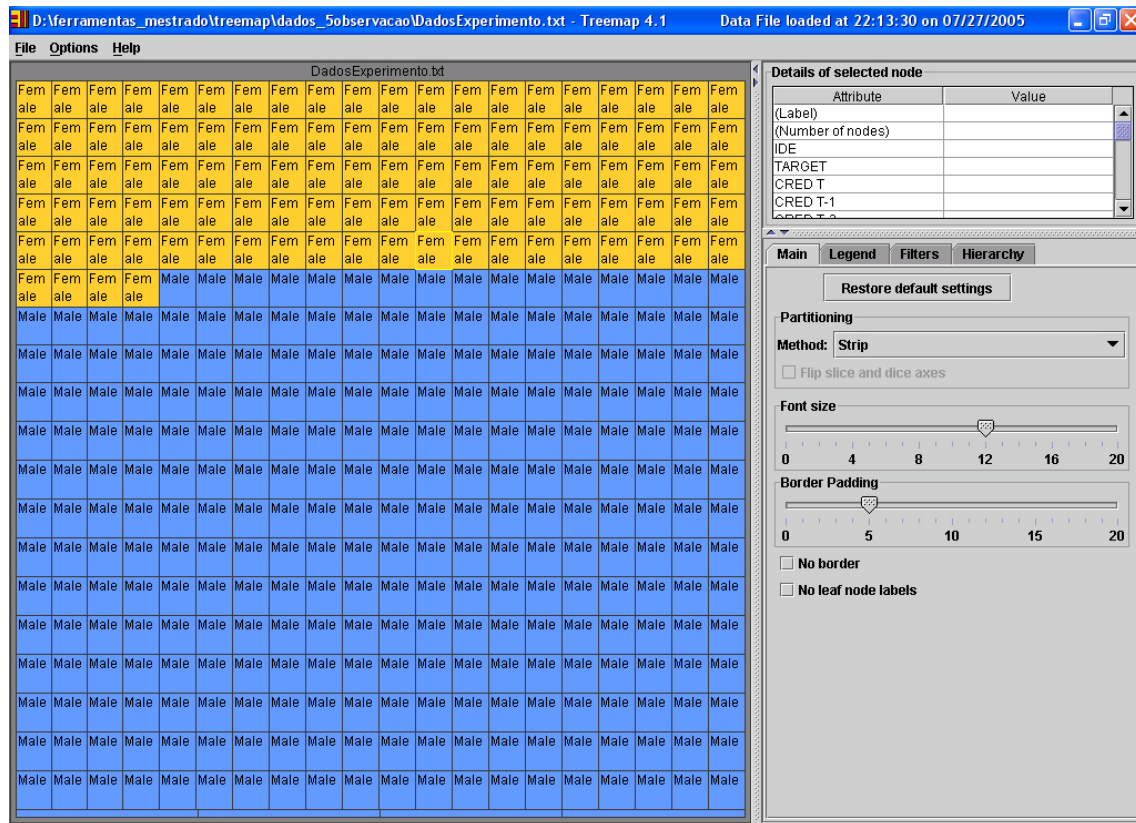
D:\ferramentas_mestrado\treemap\dados_5observacao\DadosExperimento.txt - Treemap 4.1 Data File loaded at 22:13:30 on 07/27/2005

File Options Help

DadosExperimento.txt

| Fem ale | Fem ale | Fem ale | Fem ale | Fem ale | Fem ale | Fem ale | Fem ale | Fem ale | Fem ale | Fem ale | Fem ale | Fem ale | Fem ale | Fem ale | Fem ale | Fem ale | Fem ale | Fem ale | Fem ale |
|---|---|---|---|---|---|---|---|---|---|---|---|---|---|---|---|---|---|---|---|
| Fem ale | Fem ale | Fem ale | Fem ale | Fem ale | Fem ale | Fem ale | Fem ale | Fem ale | Fem ale | Fem ale | Fem ale | Fem ale | Fem ale | Fem ale | Fem ale | Fem ale | Fem ale | Fem ale | Fem ale |
| Fem ale | Fem ale | Fem ale | Fem ale | Fem ale | Fem ale | Fem ale | Fem ale | Fem ale | Fem ale | Fem ale | Fem ale | Fem ale | Fem ale | Fem ale | Fem ale | Fem ale | Fem ale | Fem ale | Fem ale |
| Fem ale | Fem ale | Fem ale | Fem ale | Fem ale | Fem ale | Fem ale | Fem ale | Fem ale | Fem ale | Fem ale | Fem ale | Fem ale | Fem ale | Fem ale | Fem ale | Fem ale | Fem ale | Fem ale | Fem ale |
| Fem ale | Fem ale | Fem ale | Fem ale | Fem ale | Fem ale | Fem ale | Fem ale | Fem ale | Fem ale | Fem ale | Fem ale | Fem ale | Fem ale | Fem ale | Fem ale | Fem ale | Fem ale | Fem ale | Fem ale |
| Fem ale | Fem ale | Fem ale | Fem ale | Male | Male | Male | Male | Male | Male | Male | Male | Male | Male | Male | Male | Male | Male | Male | Male |
| Male | Male | Male | Male | Male | Male | Male | Male | Male | Male | Male | Male | Male | Male | Male | Male | Male | Male | Male | Male |
| Male | Male | Male | Male | Male | Male | Male | Male | Male | Male | Male | Male | Male | Male | Male | Male | Male | Male | Male | Male |
| Male | Male | Male | Male | Male | Male | Male | Male | Male | Male | Male | Male | Male | Male | Male | Male | Male | Male | Male | Male |
| Male | Male | Male | Male | Male | Male | Male | Male | Male | Male | Male | Male | Male | Male | Male | Male | Male | Male | Male | Male |
| Male | Male | Male | Male | Male | Male | Male | Male | Male | Male | Male | Male | Male | Male | Male | Male | Male | Male | Male | Male |
| Male | Male | Male | Male | Male | Male | Male | Male | Male | Male | Male | Male | Male | Male | Male | Male | Male | Male | Male | Male |
| Male | Male | Male | Male | Male | Male | Male | Male | Male | Male | Male | Male | Male | Male | Male | Male | Male | Male | Male | Male |
| Male | Male | Male | Male | Male | Male | Male | Male | Male | Male | Male | Male | Male | Male | Male | Male | Male | Male | Male | Male |
| Male | Male | Male | Male | Male | Male | Male | Male | Male | Male | Male | Male | Male | Male | Male | Male | Male | Male | Male | Male |
| Male | Male | Male | Male | Male | Male | Male | Male | Male | Male | Male | Male | Male | Male | Male | Male | Male | Male | Male | Male |
| Male | Male | Male | Male | Male | Male | Male | Male | Male | Male | Male | Male | Male | Male | Male | Male | Male | Male | Male | Male |
| Male | Male | Male | Male | Male | Male | Male | Male | Male | Male | Male | Male | Male | Male | Male | Male | Male | Male | Male | Male |

Details of selected node

| Attribute | Value |
|---|---|
| (Label) | |
| (Number of nodes) | |
| IDE | |
| TARGET | |
| CRED T | |
| CRED T-1 | |

Main Legend Filters Hierarchy

Restore default settings

Partitioning

Method: Strip

Flip slice and dice axes

Font size

0 4 8 12 16 20

Border Padding

0 5 10 15 20

No border

No leaf node labels